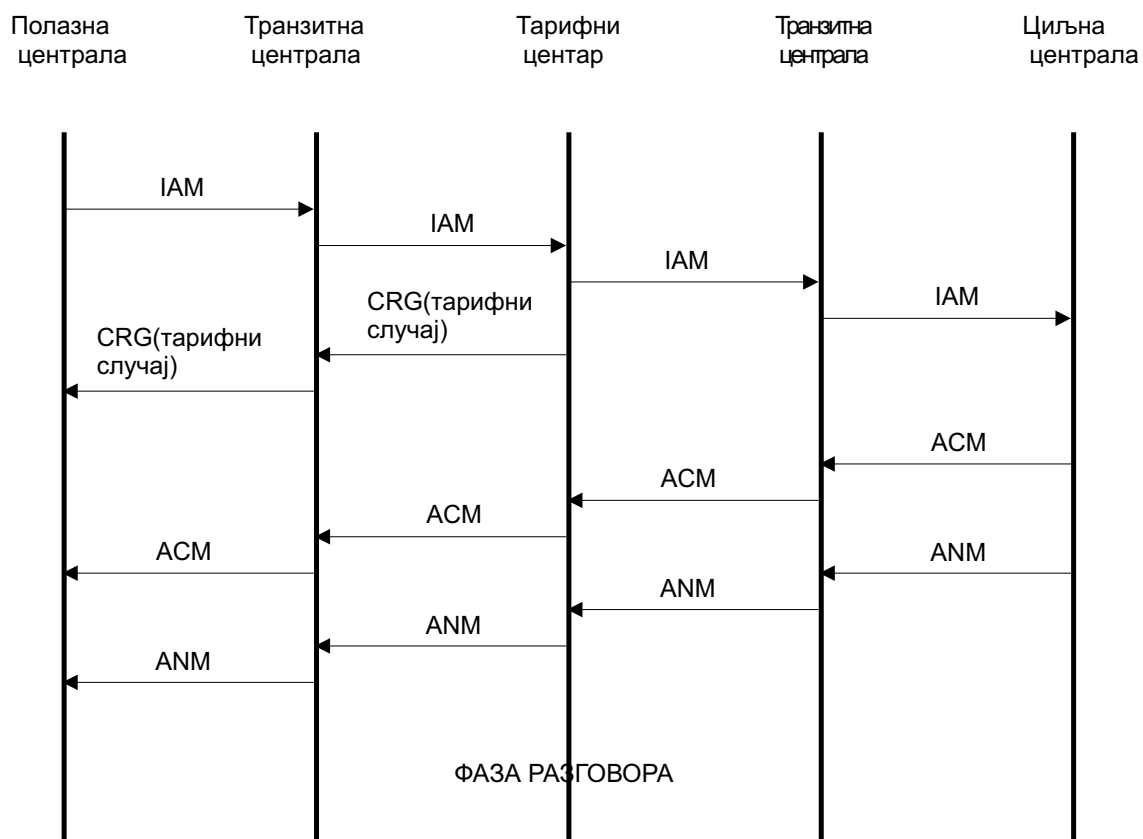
Полазна централа

Транзитна централа

Тарифни центар

Транзитна централа

Циљна централа

IAM

IAM

IAM

IAM

CRG(тарифни случај)

CRG(тарифни случај)

ACM

ACM

ACM

ACM

ANM

ANM

ANM

ANM

ФАЗА РАЗГОВОРА